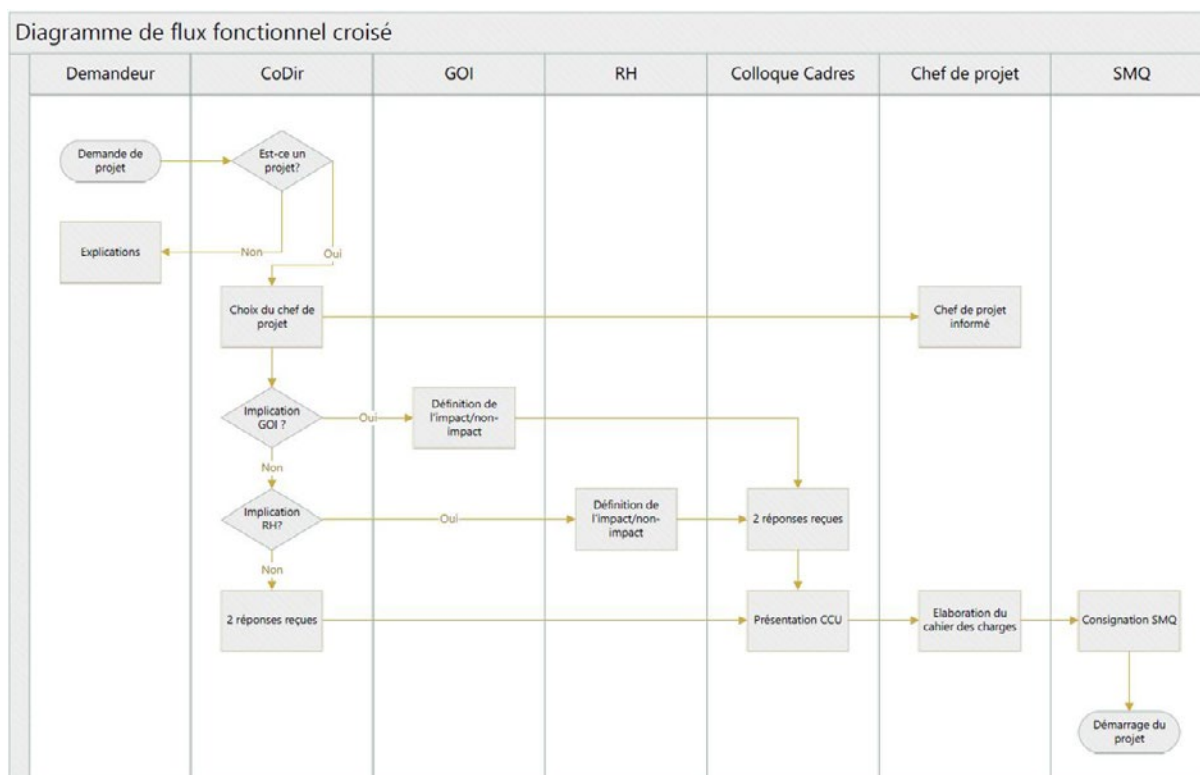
Diagramme de flux fonctionnel croisé

| Demandeur | CoDir | GOI | RH | Colloque Cadres | Chef de projet | SMQ |
|---|---|---|---|---|---|---|

Demande de projet

Est-ce un projet?

Non

Oui

Explications

Choix du chef de projet

Chef de projet informé

Implication GOI ?

Oui

Définition de l'impact/non-impact

Non

Implication RH?

Oui

Définition de l'impact/non-impact

2 réponses reçues

Non

2 réponses reçues

Présentation CCU

Elaboration du cahier des charges

Consignation SMQ

Démarrage du projet